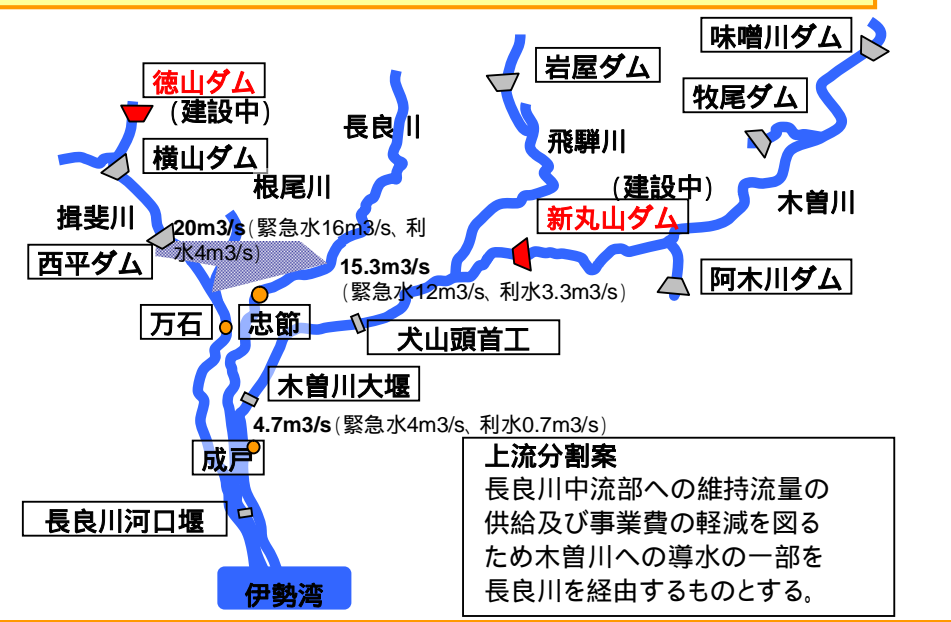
味噌川ダム

岩屋ダム

徳山ダム
（建設中）

牧尾ダム

長良川

飛騨川

横山ダム

根尾川

（建設中）

木曽川

揖斐川

20m3/s（緊急水16m3/s、利水4m3/s）

新丸山ダム

西平ダム

15.3m3/s
（緊急水12m3/s、利水3.3m3/s）

阿木川ダム

万石

忠節

犬山頭首工

木曽川大堰

4.7m3/s（緊急水4m3/s、利水0.7m3/s）

成戸

上流分割案
長良川中流部への維持流量の供給及び事業費の軽減を図るため木曽川への導水の一部を長良川を経由するものとする。

長良川河口堰

伊勢湾